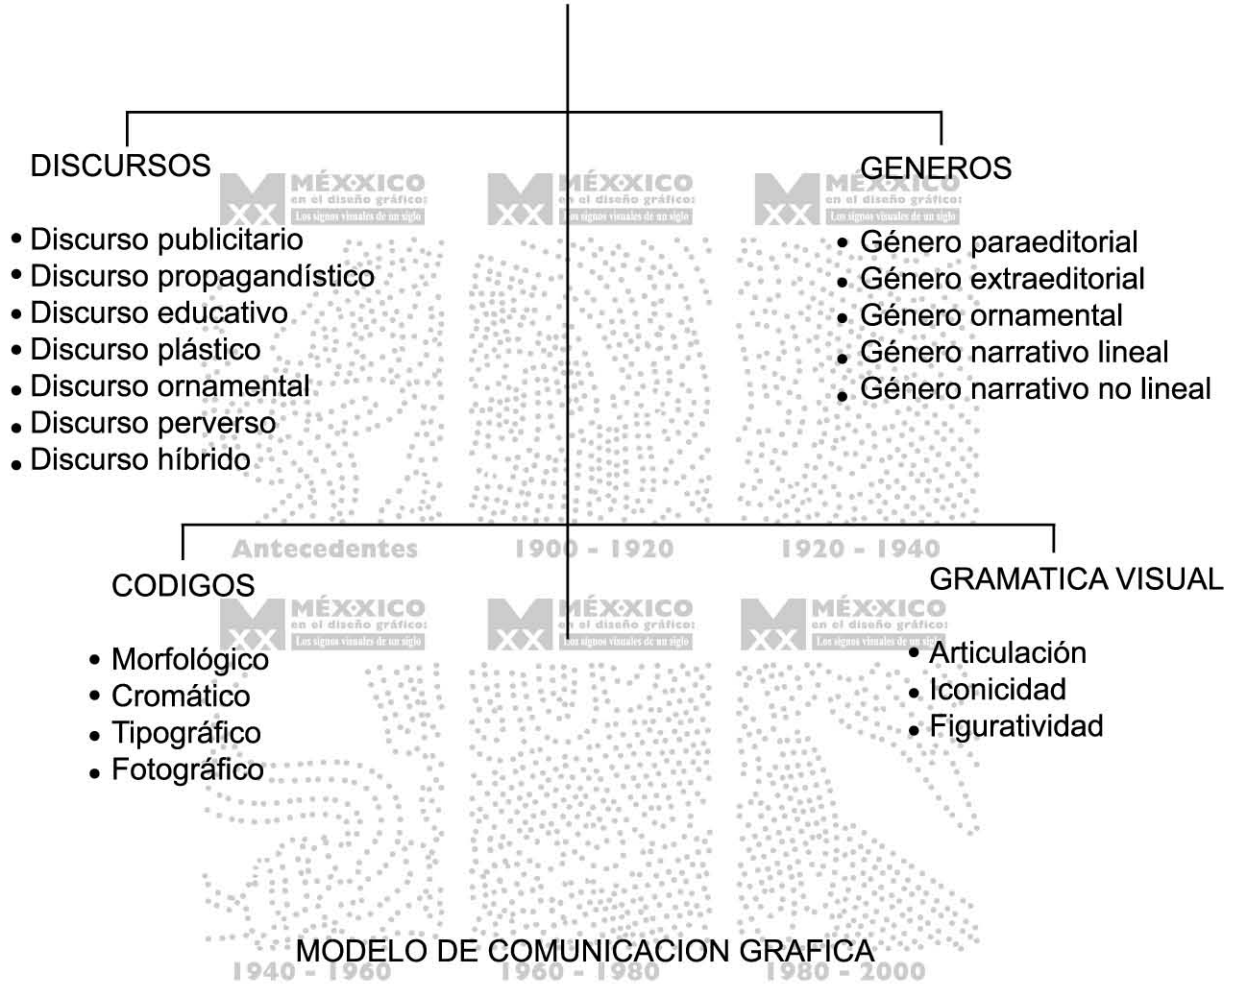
DISCURSOS
• Discurso publicitario
• Discurso propagandístico
• Discurso educativo
• Discurso plástico
• Discurso ornamental
• Discurso perverso
• Discurso híbrido

GENEROS
• Género paraeditorial
• Género extraeditorial
• Género ornamental
• Género narrativo lineal
• Género narrativo no lineal

MÉXXICO en el diseño gráfico: Los signos visuales de un siglo

Antecedentes 1900 - 1920 1920 - 1940

CODIGOS
• Morfológico
• Cromático
• Tipográfico
• Fotográfico

GRAMATICA VISUAL
• Articulación
• Iconicidad
• Figuratividad

MODELO DE COMUNICACION GRAFICA

1940 - 1960 1960 - 1980 1980 - 2000